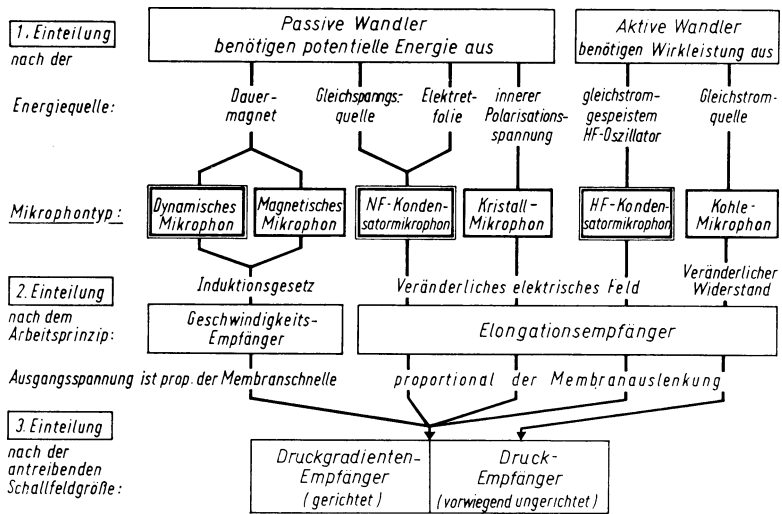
1. Einteilung nach der Energiequelle:

Passive Wandler benötigen potentielle Energie aus

Aktive Wandler benötigen Wirkleistung aus

Dauermagnet

Gleichspanngs-quelle

Elektretfolie

innerer Polarisationsspannung

gleichstromgespeistem HF-Oszillator

Gleichstromquelle

Mikrophontyp:

Dynamisches Mikrophon

Magnetisches Mikrophon

NF-Kondensatormikrophon

Kristall-Mikrophon

HF-Kondensatormikrophon

Kohle-Mikrophon

Induktionsgesetz

Veränderliches elektrisches Feld

Veränderlicher Widerstand

2. Einteilung nach dem Arbeitsprinzip:

Geschwindigkeits-Empfänger

Elongationsempfänger

Ausgangsspannung ist prop. der Membranschnelle

proportional der Membranauslenkung

3. Einteilung nach der antreibenden Schallfeldgröße:

Druckgradienten-Empfänger (gerichtet)

Druck-Empfänger (vorwiegend ungerichtet)